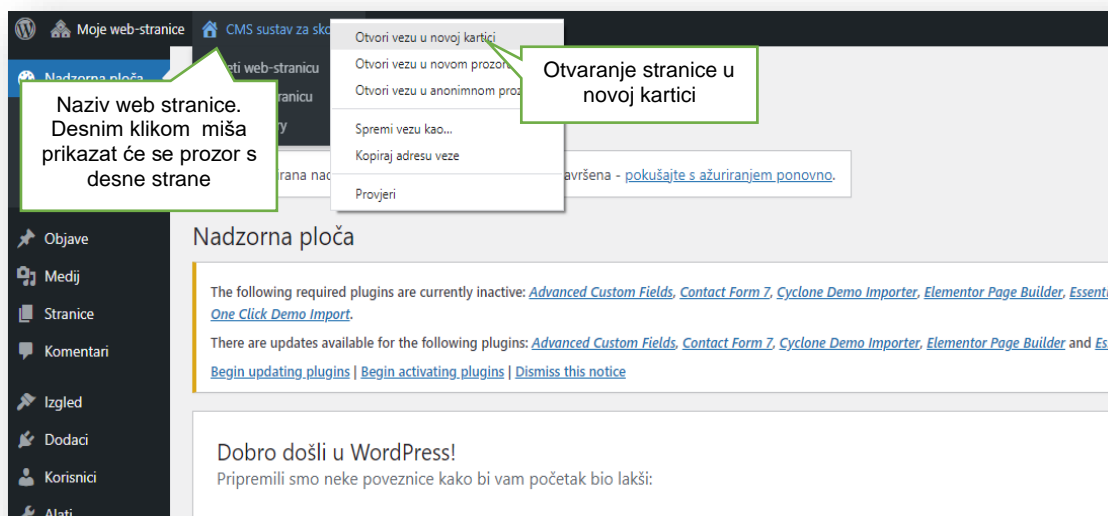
Moje web-stranice CMS sustav za sko

Nadzorna ploča

Naziv web stranice. Desnim klikom miša prikazat će se prozor s desne strane

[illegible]eti web-stranicu
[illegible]ranicu
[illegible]y

Otvori vezu u novoj kartici
Otvori vezu u novom prozor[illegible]
Otvori vezu u anonimnom proz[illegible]
Spremi vezu kao...
Kopiraj adresu veze
Provjeri

Otvaranje stranice u novoj kartici

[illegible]rana nad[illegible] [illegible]avršena - pokušajte s ažuriranjem ponovno.

Objave
Medij
Stranice
Komentari
Izgled
Dodaci
Korisnici
Alati

Nadzorna ploča

The following required plugins are currently inactive: Advanced Custom Fields, Contact Form 7, Cyclone Demo Importer, Elementor Page Builder, Essent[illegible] One Click Demo Import.

There are updates available for the following plugins: Advanced Custom Fields, Contact Form 7, Cyclone Demo Importer, Elementor Page Builder and Es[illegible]

Begin updating plugins | Begin activating plugins | Dismiss this notice

Dobro došli u WordPress!
Pripremili smo neke poveznice kako bi vam početak bio lakši: